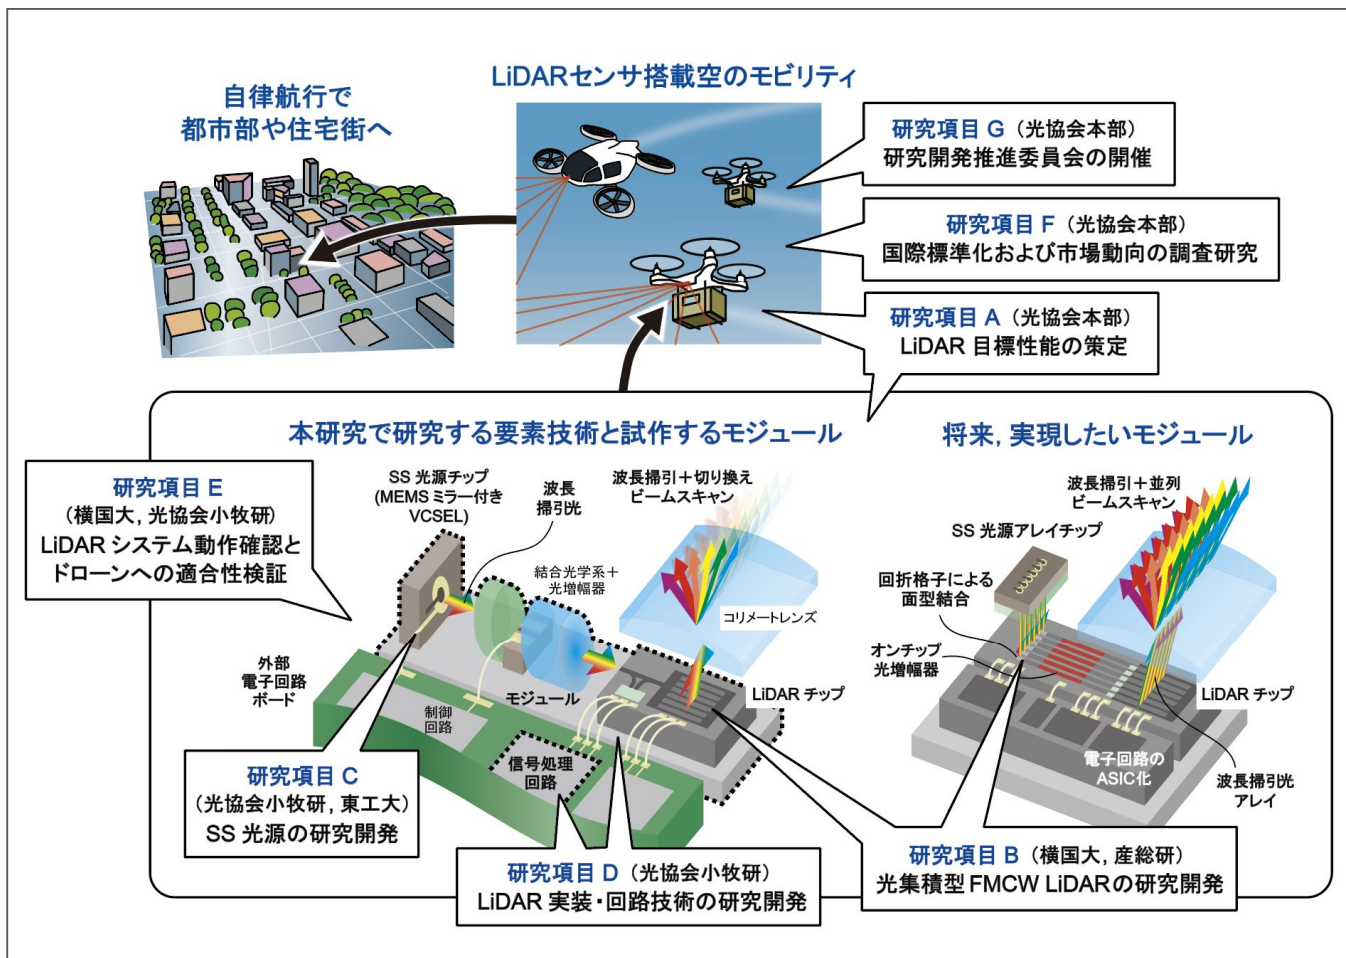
LiDARセンサ搭載空のモビリティ

自律航行で
都市部や住宅街へ

研究項目 G（光協会本部）
研究開発推進委員会の開催

研究項目 F（光協会本部）
国際標準化および市場動向の調査研究

研究項目 A（光協会本部）
LiDAR 目標性能の策定

本研究で研究する要素技術と試作するモジュール

将来，実現したいモジュール

研究項目 E
（横国大，光協会小牧研）
LiDAR システム動作確認と
ドローンへの適合性検証

SS 光源チップ
(MEMS ミラー付き
VCSEL)

波長
掃引光

波長掃引＋切り換え
ビームスキャン

結合光学系＋
光増幅器

コリメートレンズ

外部
電子回路
ボード

制御
回路

モジュール

LiDAR チップ

信号処理
回路

波長掃引＋並列
ビームスキャン

SS 光源アレイチップ

回折格子による
面型結合

オンチップ
光増幅器

LiDAR チップ

電子回路の
ASIC化

波長掃引光
アレイ

研究項目 C
（光協会小牧研，東工大）
SS 光源の研究開発

研究項目 D（光協会小牧研）
LiDAR 実装・回路技術の研究開発

研究項目 B（横国大，産総研）
光集積型 FMCW LiDARの研究開発